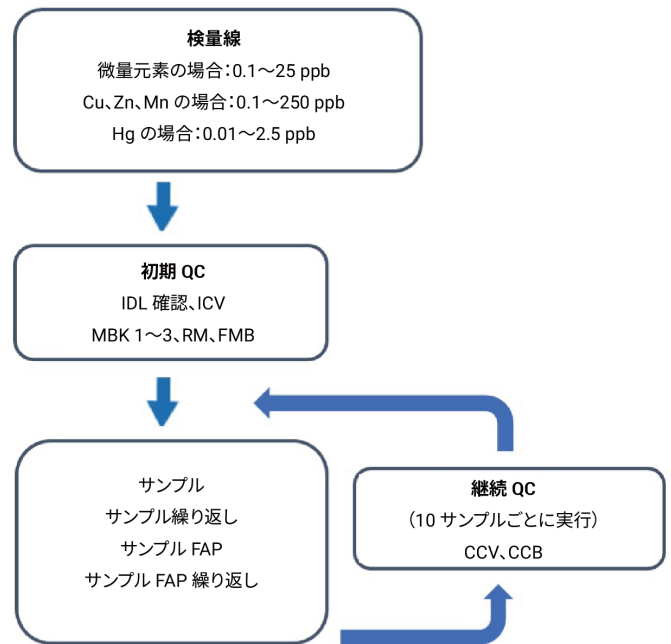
検量線
微量元素の場合：0.1～25 ppb
Cu、Zn、Mn の場合：0.1～250 ppb
Hg の場合：0.01～2.5 ppb

初期 QC
IDL 確認、ICV
MBK 1～3、RM、FMB

サンプル
サンプル繰り返し
サンプル FAP
サンプル FAP 繰り返し

継続 QC
（10 サンプルごとに実行）
CCV、CCB